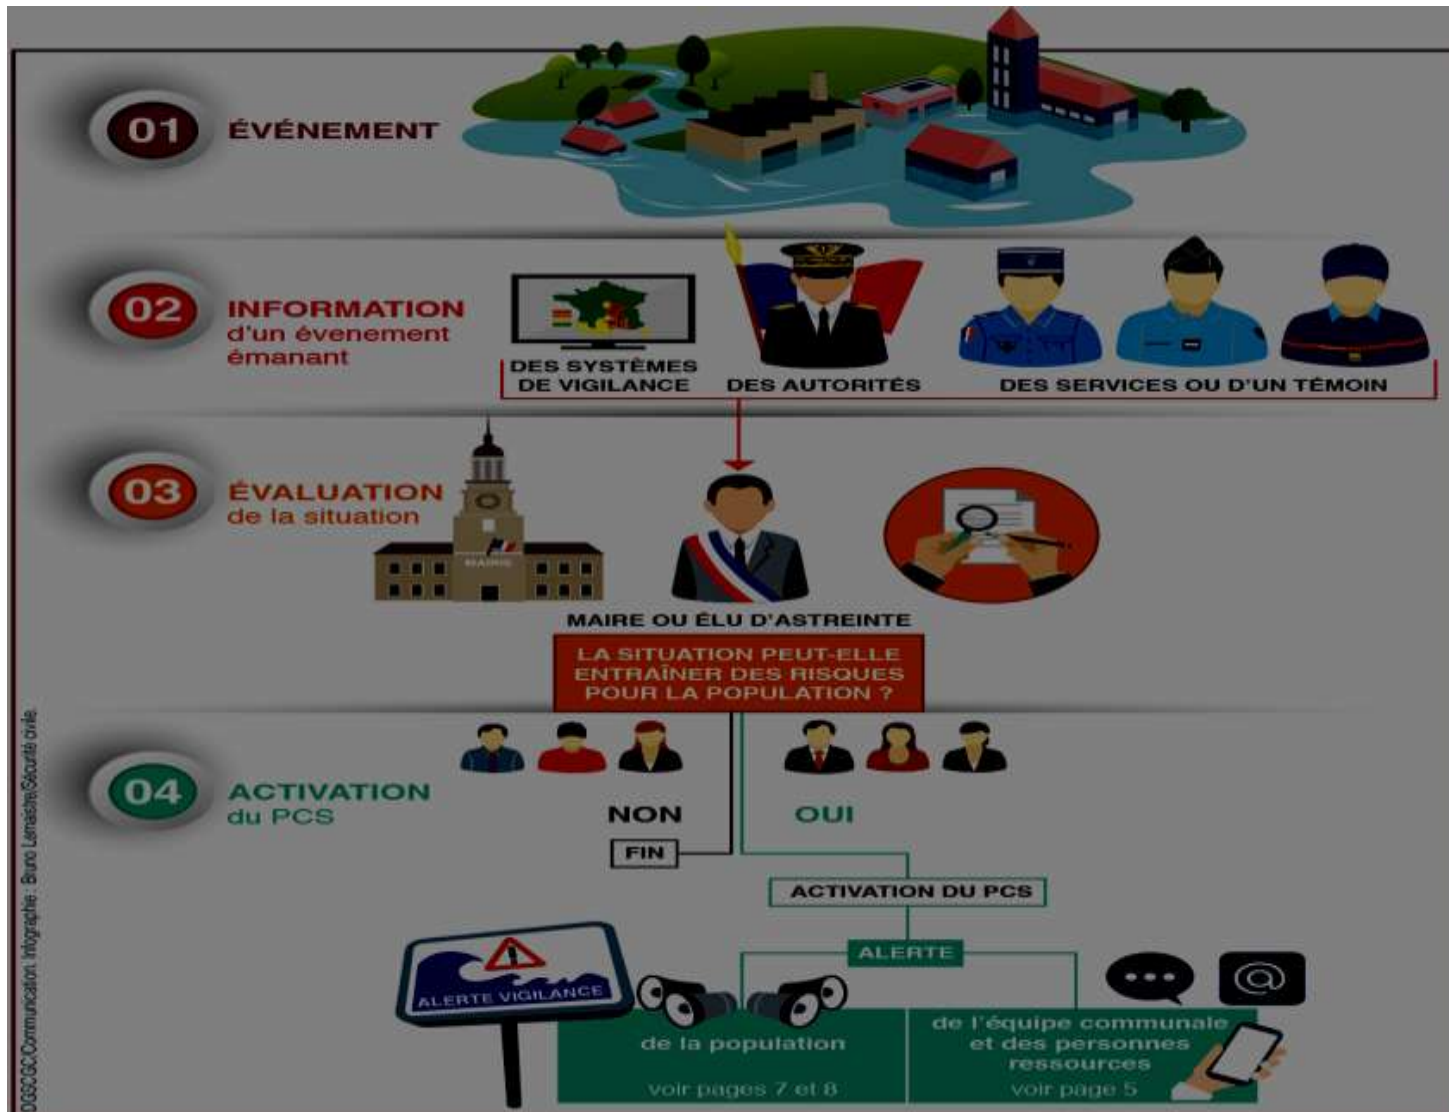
01 ÉVÉNEMENT

02 INFORMATION d'un évenement émanant

DES SYSTÈMES DE VIGILANCE

DES AUTORITÉS

DES SERVICES OU D'UN TÉMOIN

03 ÉVALUATION de la situation

MAIRIE

MAIRE OU ÉLU D'ASTREINTE

LA SITUATION PEUT-ELLE ENTRAÎNER DES RISQUES POUR LA POPULATION ?

04 ACTIVATION du PCS

NON

OUI

FIN

ACTIVATION DU PCS

ALERTE

ALERTE VIGILANCE

de la population

voir pages 7 et 8

de l'équipe communale et des personnes ressources

voir page 5

DGSCGC/Communication. Infographie : Bruno Lemaistre/Sécurité civile.